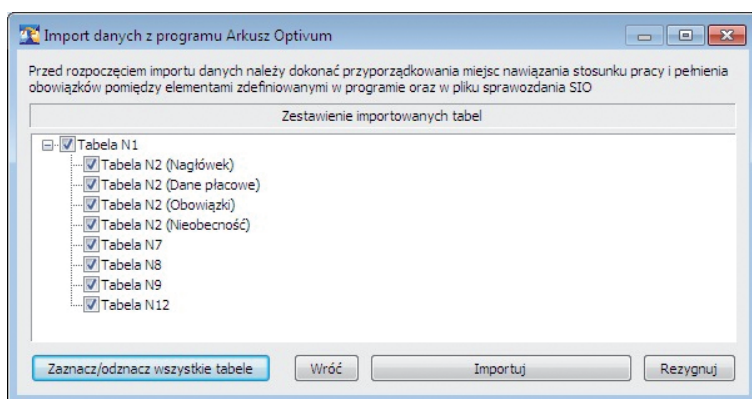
Import danych z programu Arkusz Optivum

Przed rozpoczęciem importu danych należy dokonać przyporządkowania miejsc nawiązania stosunku pracy i pełnienia obowiązków pomiędzy elementami zdefiniowanymi w programie oraz w pliku sprawozdania SIO

Zestawienie importowanych tabel

Tabela N1
Tabela N2 (Nagłówek)
Tabela N2 (Dane płacowe)
Tabela N2 (Obowiązki)
Tabela N2 (Nieobecność)
Tabela N7
Tabela N8
Tabela N9
Tabela N12

Zaznacz/odznacz wszystkie tabele
Wróć
Importuj
Rezygnuj